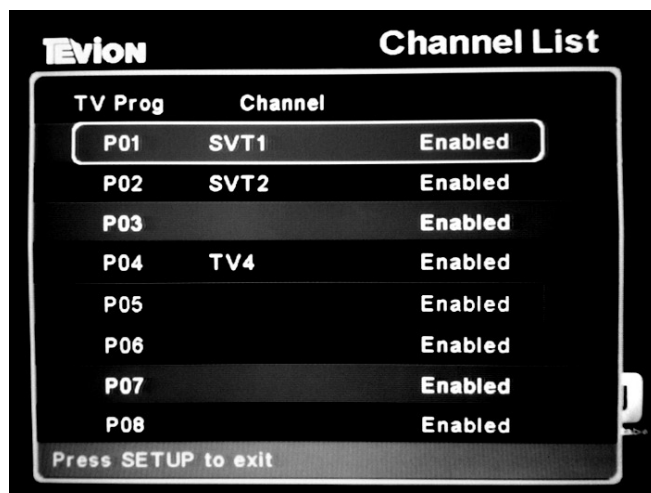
TEVION

Channel List

| TV Prog | Channel | |
|---|---|---|
| P01 | SVT1 | Enabled |
| P02 | SVT2 | Enabled |
| P03 | | Enabled |
| P04 | TV4 | Enabled |
| P05 | | Enabled |
| P06 | | Enabled |
| P07 | | Enabled |
| P08 | | Enabled |

Press SETUP to exit